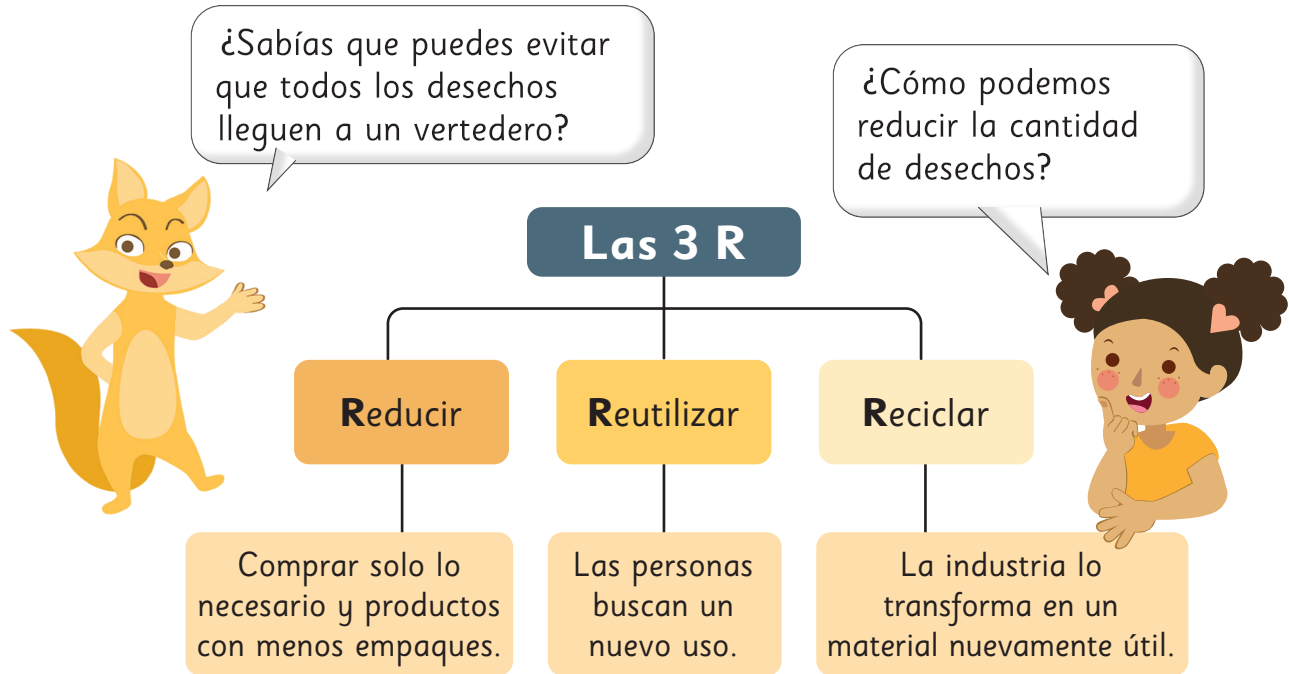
¿Sabías que puedes evitar que todos los desechos lleguen a un vertedero?

¿Cómo podemos reducir la cantidad de desechos?

Las 3 R

Reducir

Reutilizar

Reciclar

Comprar solo lo necesario y productos con menos empaques.

Las personas buscan un nuevo uso.

La industria lo transforma en un material nuevamente útil.